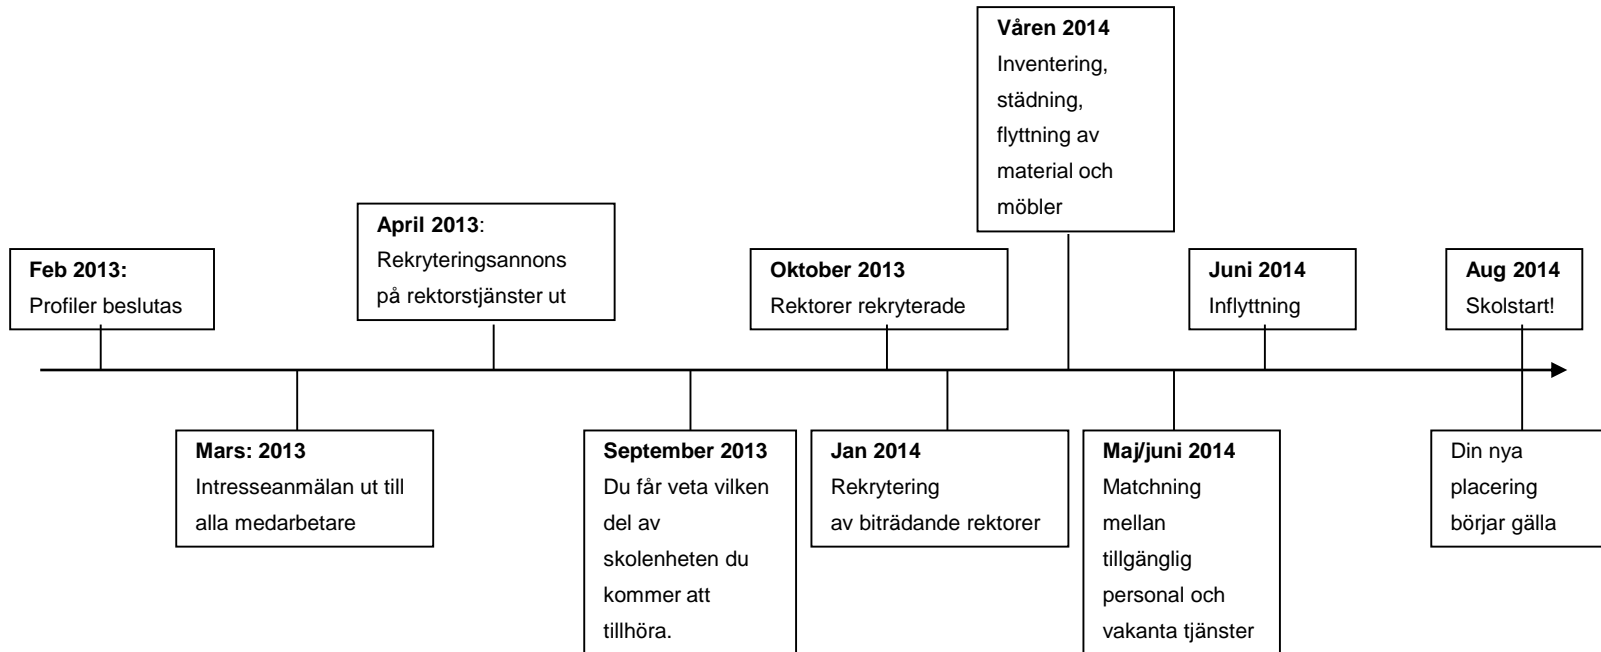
Feb 2013:
Profiler beslutas

Mars: 2013
Intresseanmälan ut till alla medarbetare

April 2013:
Rekryteringsannons på rektorstjänster ut

September 2013
Du får veta vilken del av skolenheten du kommer att tillhöra.

Oktober 2013
Rektorer rekryterade

Jan 2014
Rekrytering av biträdande rektorer

Våren 2014
Inventering, städning, flyttning av material och möbler

Maj/juni 2014
Matchning mellan tillgänglig personal och vakanta tjänster

Juni 2014
Inflyttning

Aug 2014
Skolstart!

Din nya placering börjar gälla